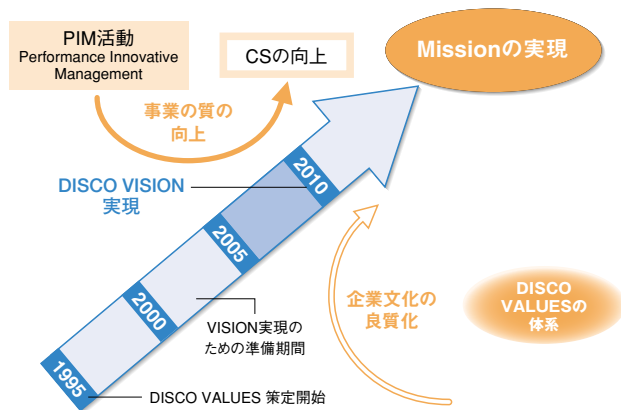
PIM活動
Performance Innovative Management

CSの向上

Missionの実現

事業の質の向上

DISCO VISION 実現

2010

2005

2000

1995

VISION実現のための準備期間

DISCO VALUES 策定開始

企業文化の良質化

DISCO VALUESの体系